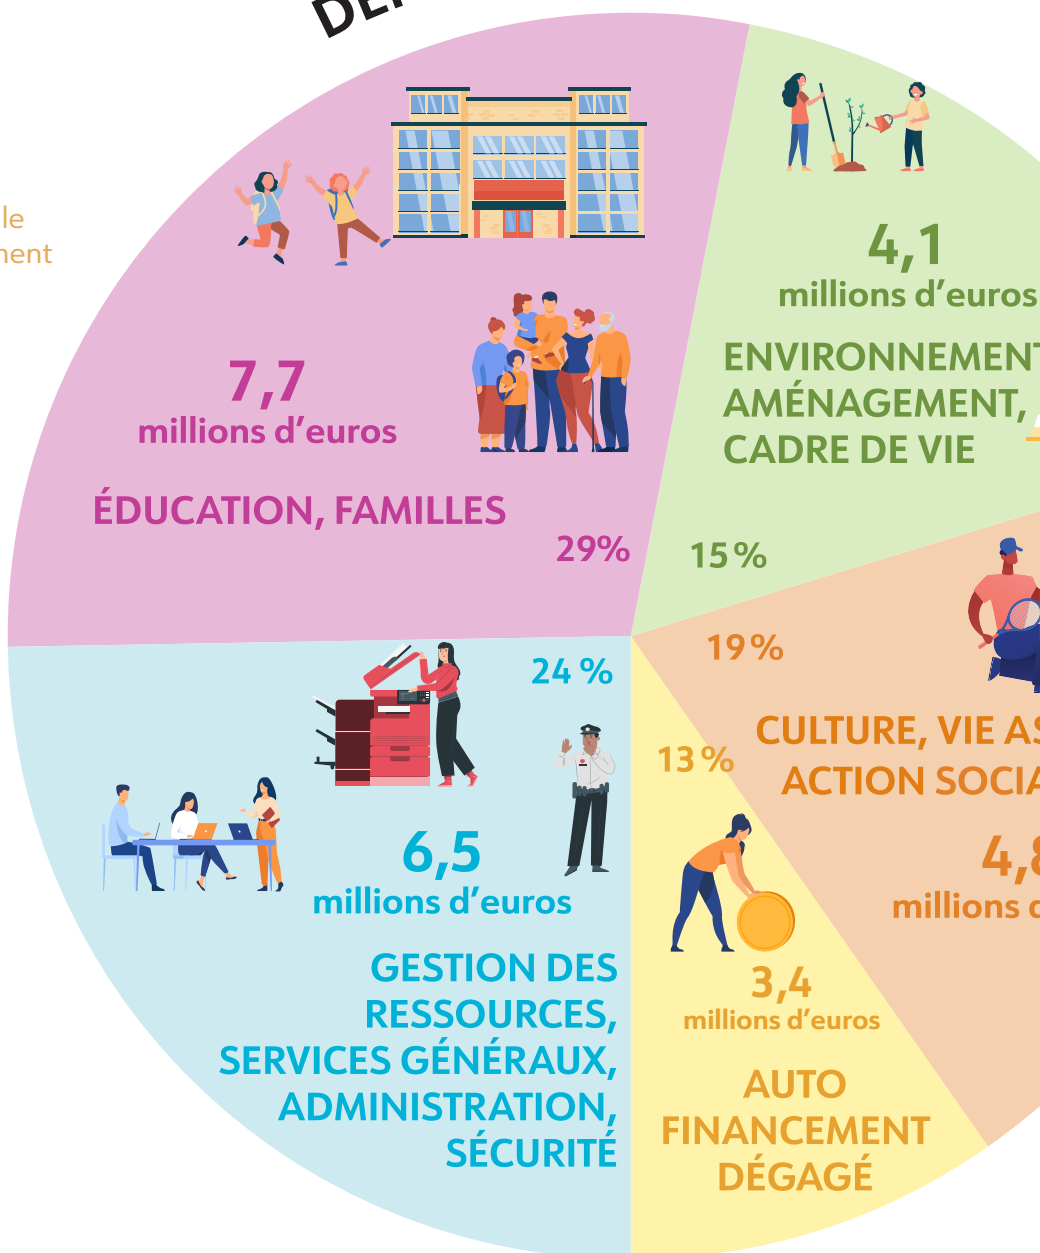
DE

le
nent

7,7
millions d'euros

ÉDUCATION, FAMILLES

29%

4,1
millions d'euros

ENVIRONNEMENT
AMÉNAGEMENT,
CADRE DE VIE

15 %

19 %

CULTURE, VIE AS
ACTION SOCIA

4,8
millions d

24 %

6,5
millions d'euros

GESTION DES RESSOURCES, SERVICES GÉNÉRAUX, ADMINISTRATION, SÉCURITÉ

13 %

3,4
millions d'euros

AUTO FINANCEMENT DÉGAGÉ